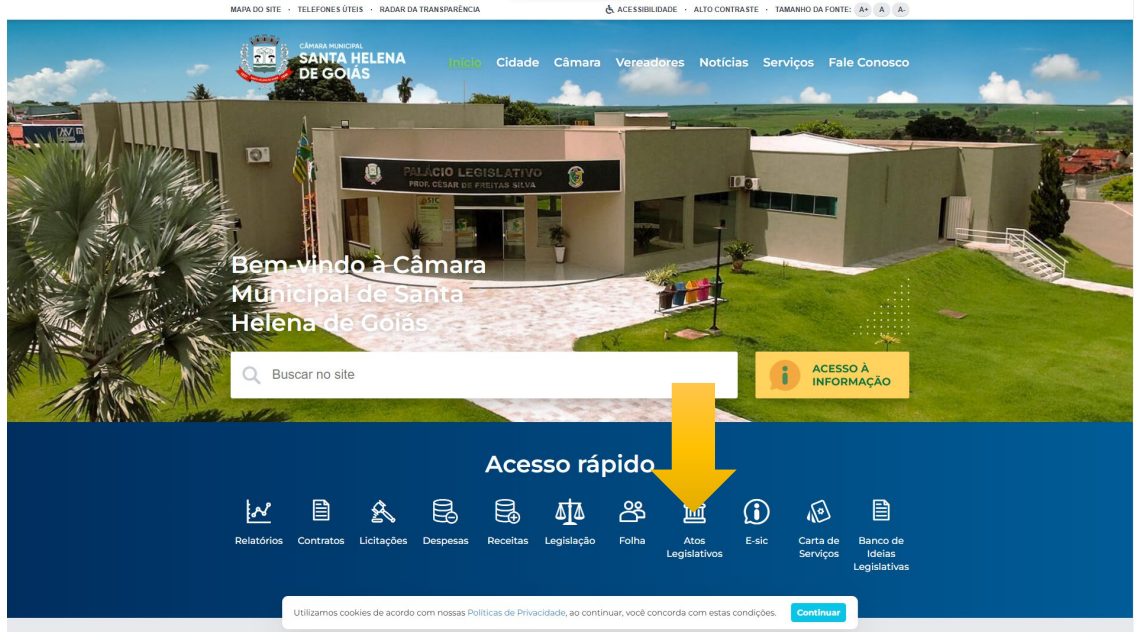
MAPA DO SITE · TELEFONES ÚTEIS · RADAR DA TRANSPARÊNCIA

ACESSIBILIDADE · ALTO CONTRASTE · TAMANHO DA FONTE: A+ A A-

CÂMARA MUNICIPAL
SANTA HELENA DE GOIÁS

Início Cidade Câmara Vereadores Notícias Serviços Fale Conosco

PALÁCIO LEGISLATIVO
PROF. CÉSAR DE FREITAS SILVA

SIC

Bem-vindo à Câmara Municipal de Santa Helena de Goiás

Buscar no site

ACESSO À INFORMAÇÃO

Acesso rápido

Relatórios Contratos Licitações Despesas Receitas Legislação Folha Atos Legislativos E-sic Carta de Serviços Banco de Ideias Legislativas

Utilizamos cookies de acordo com nossas Políticas de Privacidade, ao continuar, você concorda com estas condições. Continuar